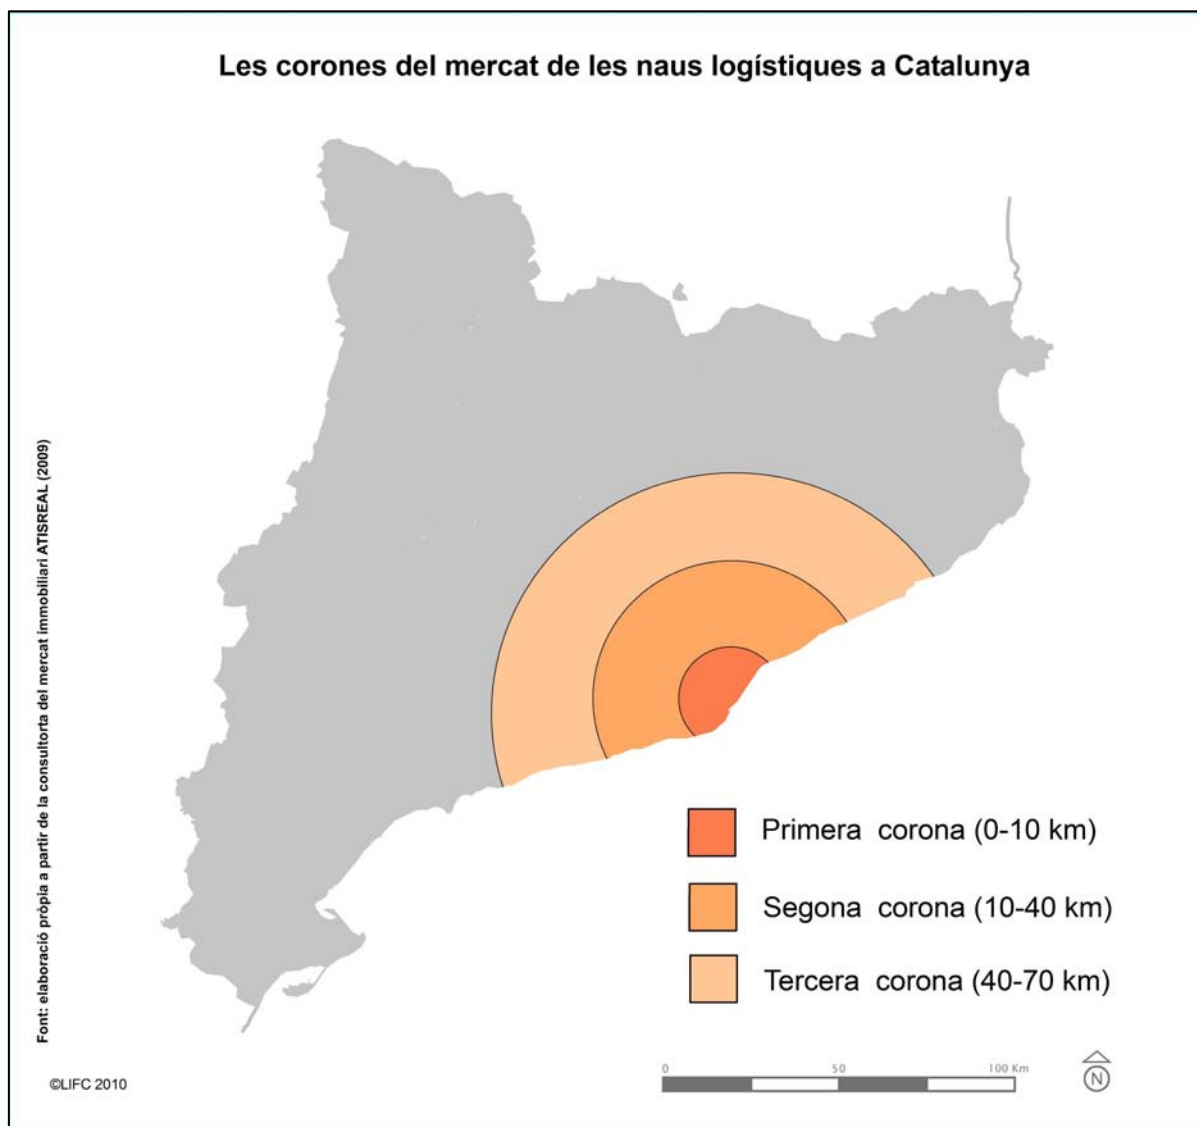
Les corones del mercat de les naus logístiques a Catalunya

Font: elaboració pròpia a partir de la consultorta del mercat immobiliari ATISREAL (2009)

Primera corona (0-10 km)

Segona corona (10-40 km)

Tercera corona (40-70 km)

0 50 100 Km

N

©LIFC 2010